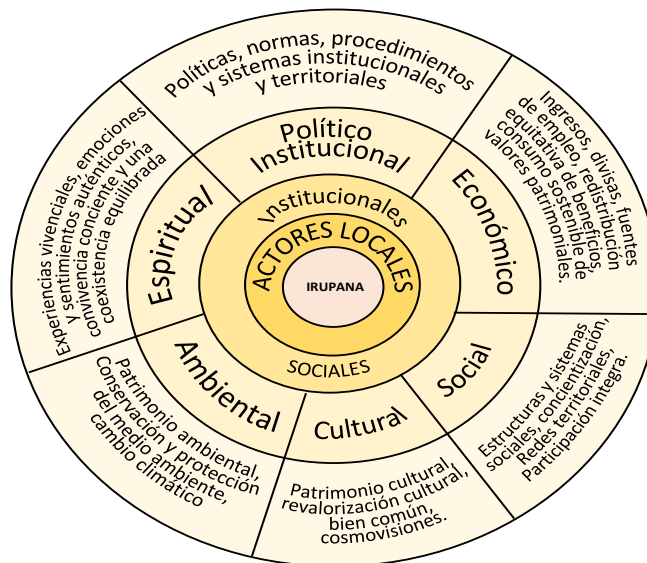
Políticas, normas, procedimientos y sistemas institucionales y territoriales

Ingresos, divisas, fuentes de empleo, redistribución equitativa de beneficios, consumo sostenible de valores patrimoniales.

Estructuras y sistemas sociales, concientización, Redes territoriales, Participación integra.

Patrimonio cultural, revalorización cultural, bien común, cosmovisiones.

Patrimonio ambiental, Conservación y protección del medio ambiente, cambio climático

Experiencias vivenciales, emociones y sentimientos auténticos, convivencia conciente y una coexistencia equilibrada

Político Institucional

Económico

Social

Cultural

Ambiental

Espiritual

Institucionales

ACTORES LOCALES

IRUPANA

SOCIALES